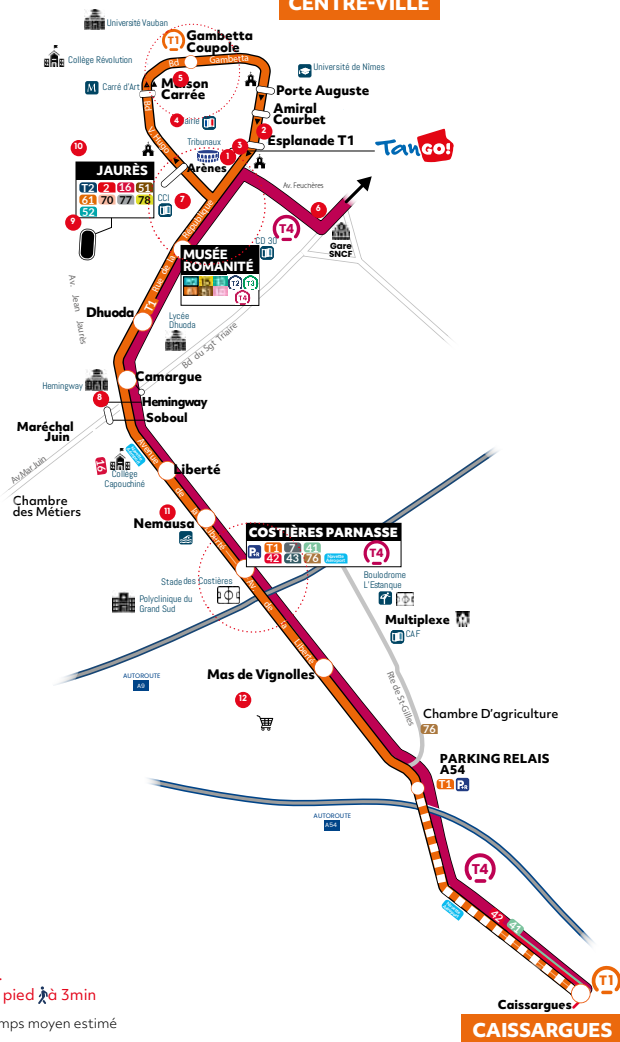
CENTRE-VILLE

Université Vauban
Collège Révolution
T1 Gambetta Coupole
Bd Gambetta
5
Maison Carrée
M Carré d'Art
Université de Nîmes
Porte Auguste
Amiral Courbet
2
4 Bd V. Hugo
Tribunaux
3
1
Esplanade T1
TanGO!
10
JAURÈS
| T2 | 2 | 16 | 51 |
|---|---|---|---|
| 61 | 70 | 77 | 78 |
| 52 | | | |
9
Arènes
Av. Feuchères
6
T4
Gare SNCF
CCI
7
CD 30
Bd de la République
MUSÉE ROMANITÉ
T2 T3 T4
Av. Jean Jaurès
Dhuoda
T1
Lycée Dhuoda
Bd du Sgt Triaire
Hemingway
Camargue
8
Hemingway
Soboul
Maréchal Juin
Av. Mal Juin
16
Collège Capouchiné
Liberté
Chambre des Métiers
11
Nemausa
COSTIÈRES PARNASSE
| P+R | T1 | 7 | 41 |
|---|---|---|---|
| | 42 | 43 | 76 |
T4
Stade des Costières
Boulodrome L'Estanque
Polyclinique du Grand Sud
Multiplexe
CAF
AUTOROUTE A9
Mas de Vignolles
12
Rte de St-Gilles
Chambre D'agriculture
76
PARKING RELAIS A54
T1 P+R
AUTOROUTE A54
T4
42
41
T1
Caissargues
pied à 3min
mps moyen estimé
CAISSARGUES